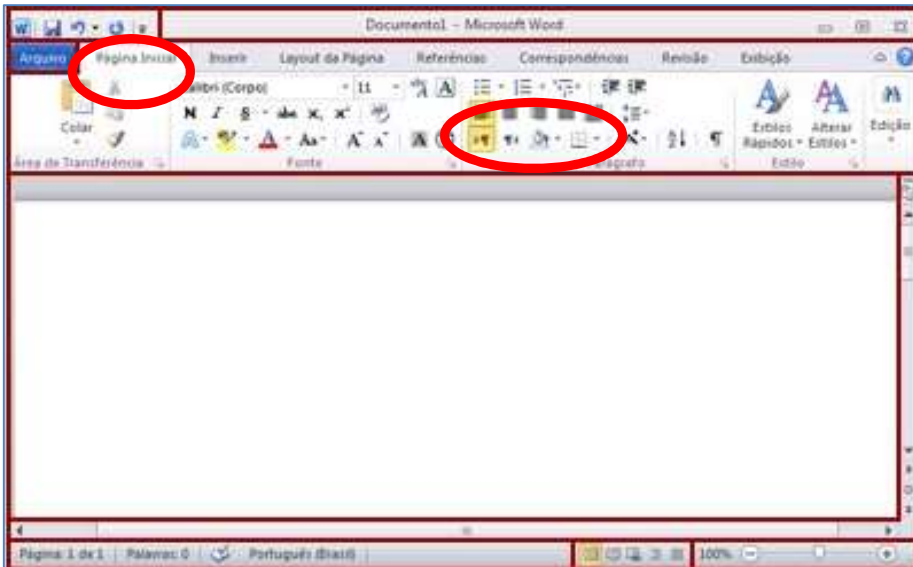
Documento1 - Microsoft Word

Arquivo Página Inicial Inserir Layout da Página Referências Correspondências Revisão Exibição

Colar
Área de Transferência

Calibri (Corpo) 11
N I S abc $x_2$ $x^2$
Aa A A
Fonte

Parágrafo

Estilos Rápidos Alterar Estilos
Estilo

Edição

Página: 1 de 1 Palavras: 0 Português (Brasil) 100%